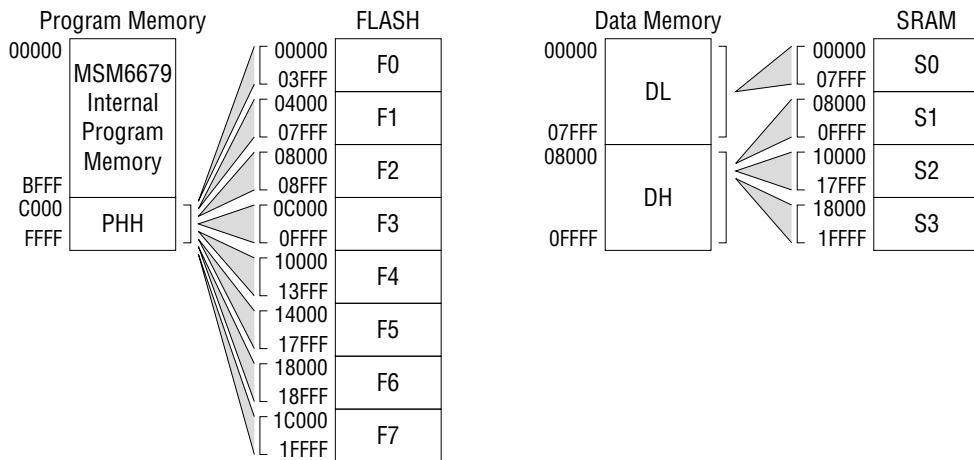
Program Memory

00000

MSM6679 Internal Program Memory

BFFF

C000

PHH

FFFF

FLASH

00000

03FFF

F0

04000

07FFF

F1

08000

08FFF

F2

0C000

0FFFF

F3

10000

13FFF

F4

14000

17FFF

F5

18000

18FFF

F6

1C000

1FFFF

F7

Data Memory

00000

DL

07FFF

08000

DH

0FFFF

SRAM

00000

07FFF

S0

08000

0FFFF

S1

10000

17FFF

S2

18000

1FFFF

S3